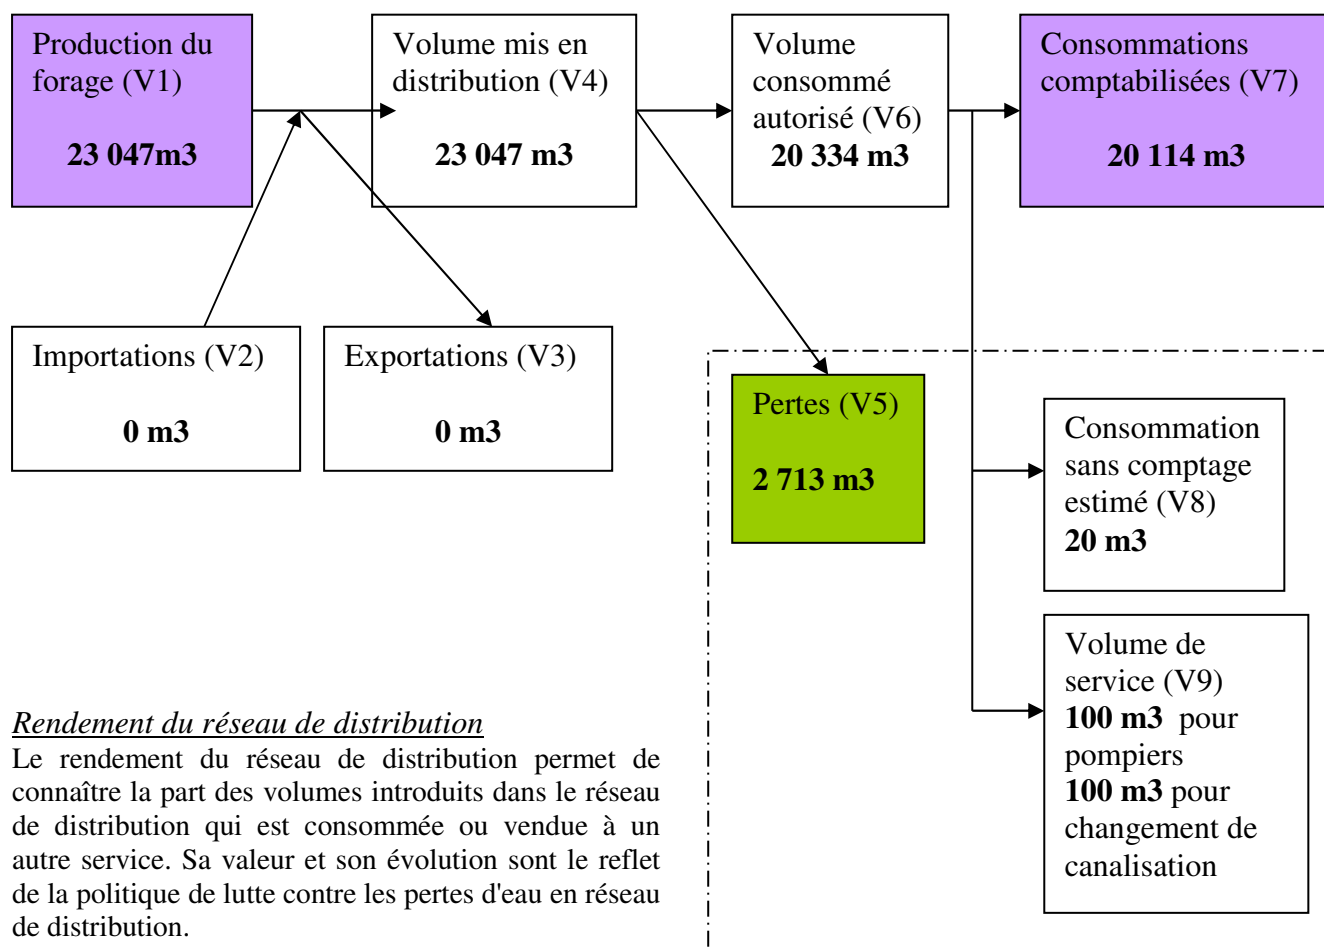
Production du forage (V1)

**23 047m3**

Volume mis en distribution (V4)

**23 047 m3**

Volume consommé autorisé (V6)
**20 334 m3**

Consommations comptabilisées (V7)

**20 114 m3**

Importations (V2)

**0 m3**

Exportations (V3)

**0 m3**

Pertes (V5)

**2 713 m3**

Consommation sans comptage estimé (V8)
**20 m3**

Volume de service (V9)
**100 m3** pour pompiers
**100 m3** pour changement de canalisation

*Rendement du réseau de distribution*

Le rendement du réseau de distribution permet de connaître la part des volumes introduits dans le réseau de distribution qui est consommée ou vendue à un autre service. Sa valeur et son évolution sont le reflet de la politique de lutte contre les pertes d'eau en réseau de distribution.